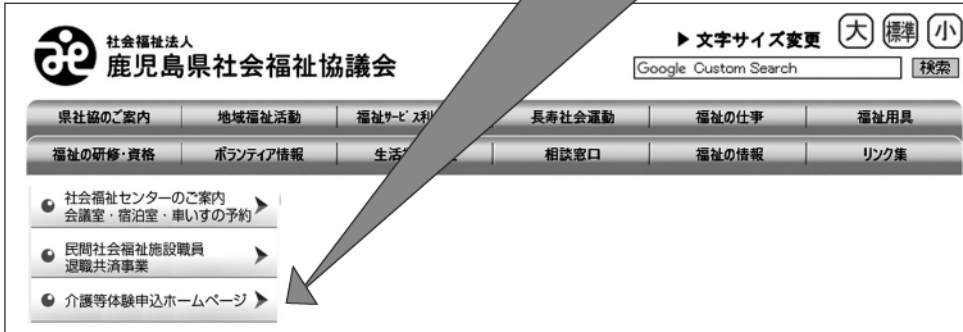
社会福祉法人
鹿児島県社会福祉協議会

▶ 文字サイズ変更 大 標準 小

Google Custom Search 検索

| 県社協のご案内 | 地域福祉活動 | 福祉サービス利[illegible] | 長寿社会運動 | 福祉の仕事 | 福祉用具 |
|---|---|---|---|---|---|
| 福祉の研修・資格 | ボランティア情報 | 生活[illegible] | 相談窓口 | 福祉の情報 | リンク集 |

社会福祉センターのご案内 会議室・宿泊室・車いすの予約

民間社会福祉施設職員 退職共済事業

介護等体験申込ホームページ